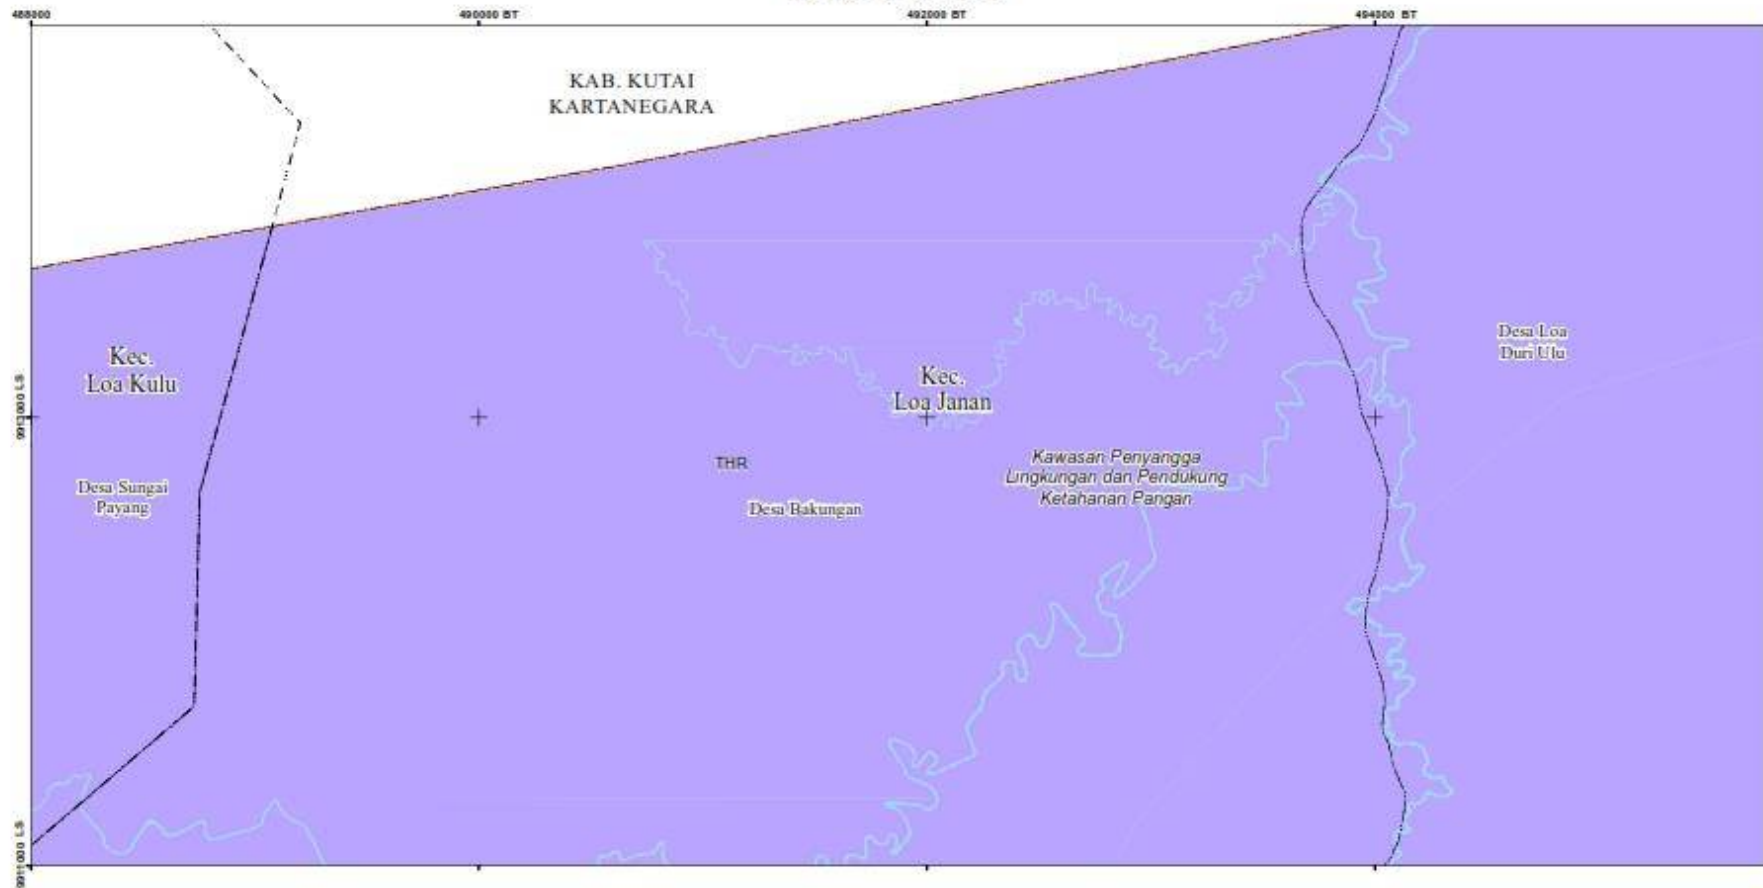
488000
490000 BT
492000 BT
494000 BT

KAB. KUTAI KARTANEGARA

Kec. Loa Kulu

Desa Sungai Payang

9913000 LS

Kec. Loa Janan

THR

Desa Bakungan

Kawasan Penyangga Lingkungan dan Pendukung Ketahanan Pangan

Desa Loa Duri Ulu

9911000 LS